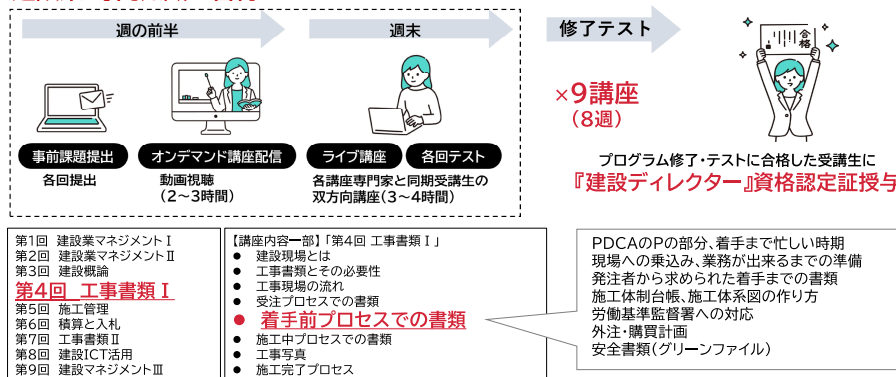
週の前半

週末

修了テスト

合格

事前課題提出

各回提出

オンデマンド講座配信

動画視聴
（2～3時間）

ライブ講座

各回テスト

各講座専門家と同期受講生の双方向講座（3～4時間）

×9講座
（8週）

プログラム修了・テストに合格した受講生に
『建設ディレクター』資格認定証授与

第1回　建設業マネジメントⅠ
第2回　建設業マネジメントⅡ
第3回　建設概論
第4回　工事書類Ⅰ
第5回　施工管理
第6回　積算と入札
第7回　工事書類Ⅱ
第8回　建設ICT活用
第9回　建設マネジメントⅢ

【講座内容一部】「第4回 工事書類Ⅰ」
● 建設現場とは
● 工事書類とその必要性
● 工事現場の流れ
● 受注プロセスでの書類
● 着手前プロセスでの書類
● 施工中プロセスでの書類
● 工事写真
● 施工完了プロセス

PDCAのPの部分、着手まで忙しい時期
現場への乗込み、業務が出来るまでの準備
発注者から求められた着手までの書類
施工体制台帳、施工体系図の作り方
労働基準監督署への対応
外注・購買計画
安全書類（グリーンファイル）